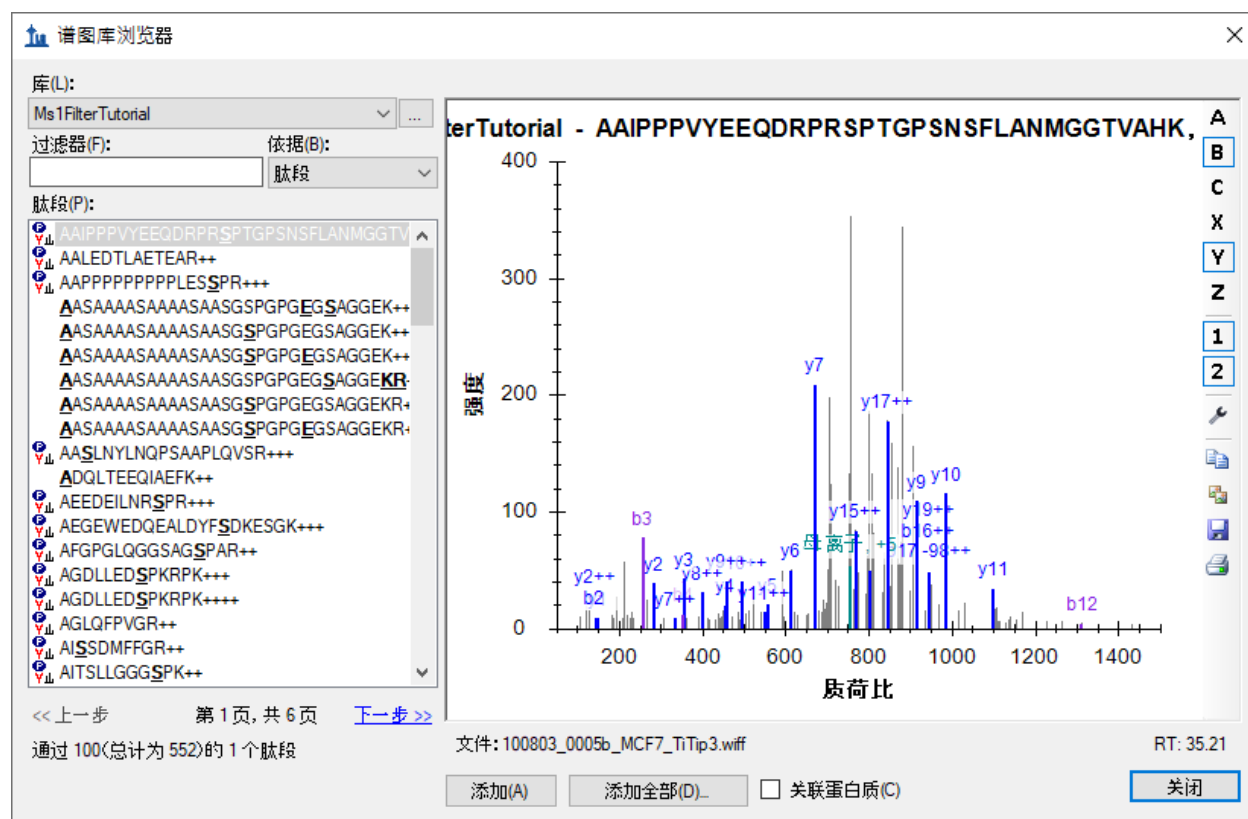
谱图库浏览器

库(L):
Ms1FilterTutorial
过滤器(F):
依据(B):
肽段
肽段(P):
AAIPPPVYEEQDRPRSPTGPSNSFLANMGGTV
AALEDTLAETEAR++
AAPPPPPPPPPLESSPR+++
AASAAAASAAAASAASGSPGPGEGSAGGEK++
AASAAAASAAAASAASGSPGPGEGSAGGEK++
AASAAAASAAAASAASGSPGPGEGSAGGEK++
AASAAAASAAAASAASGSPGPGEGSAGGEKR
AASAAAASAAAASAASGSPGPGEGSAGGEKR
AASAAAASAAAASAASGSPGPGEGSAGGEKR
AASLNYLNQPSAAPLQVSR+++
ADQLTEEQIAEFK++
AEEDEILNRSPR+++
AEGEWEDQEALDYFSDKESGK+++
AFGPGLQGGSAGSPAR++
AGDLLEDSPKRPK+++
AGDLLEDSPKRPK++++
AGLQFPVGR++
AISSDMFFGR++
AITSLLGGGSPK++
<< 上一步
第 1 页, 共 6 页
下一步 >>
通过 100(总计为 552)的 1 个肽段

terTutorial - AAIPPPVYEEQDRPRSPTGPSNSFLANMGGTVAHK,
强度
400
300
200
100
0
200
400
600
800
1000
1200
1400
质荷比
y7
y17++
y9
y10
b3
y15++
y19++
b16++
y2++
y2
y3
y9++
y6
母离子 +5
17 -98++
b2
y7++
y8++
y4
y11++
y5
y11
b12
A
B
C
X
Y
Z
1
2
文件: 100803_0005b_MCF7_TiTip3.wiff
RT: 35.21
添加(A)
添加全部(D)...
关联蛋白质(C)
关闭